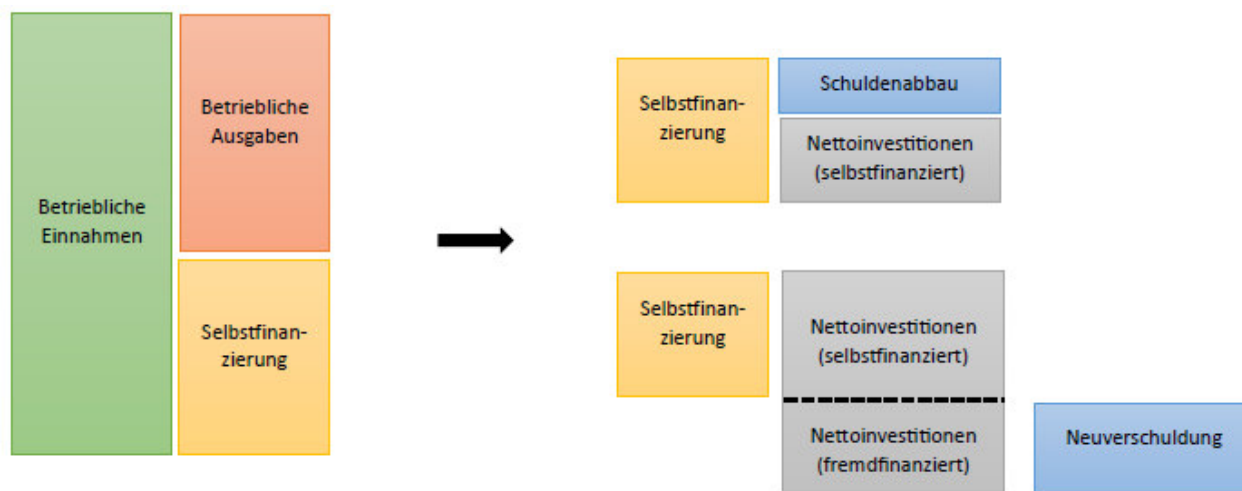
Betriebliche Einnahmen

Betriebliche Ausgaben

Selbstfinanzierung

Selbstfinanzierung

Schuldenabbau

Nettoinvestitionen (selbstfinanziert)

Selbstfinanzierung

Nettoinvestitionen (selbstfinanziert)

Nettoinvestitionen (fremdfinanziert)

Neuverschuldung